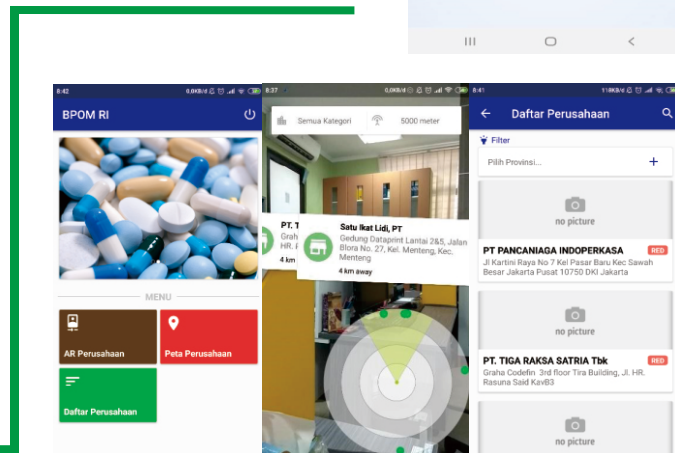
III

8:42

0,0KB/d

BPOM RI

MENU

AR Perusahaan

Peta Perusahaan

Daftar Perusahaan

8:37

0,0KB/d

Semua Kategori

5000 meter

PT. T

Graha

HR. R

4 km

Satu Ikat Lidi, PT

Gedung Dataprint Lantai 2&5, Jalan Blora No. 27, Kel. Menteng, Kec. Menteng

4 km away

8:41

110KB/d

Daftar Perusahaan

Filter

Pilih Provinsi...

+

no picture

PT PANCANIAGA INDOPERKASA

RED

Jl Kartini Raya No 7 Kel Pasar Baru Kec Sawah Besar Jakarta Pusat 10750 DKI Jakarta

no picture

PT. TIGA RAKSA SATRIA Tbk

RED

Graha Codefin 3rd floor Tira Building, Jl. HR. Rasuna Said KavB3

no picture